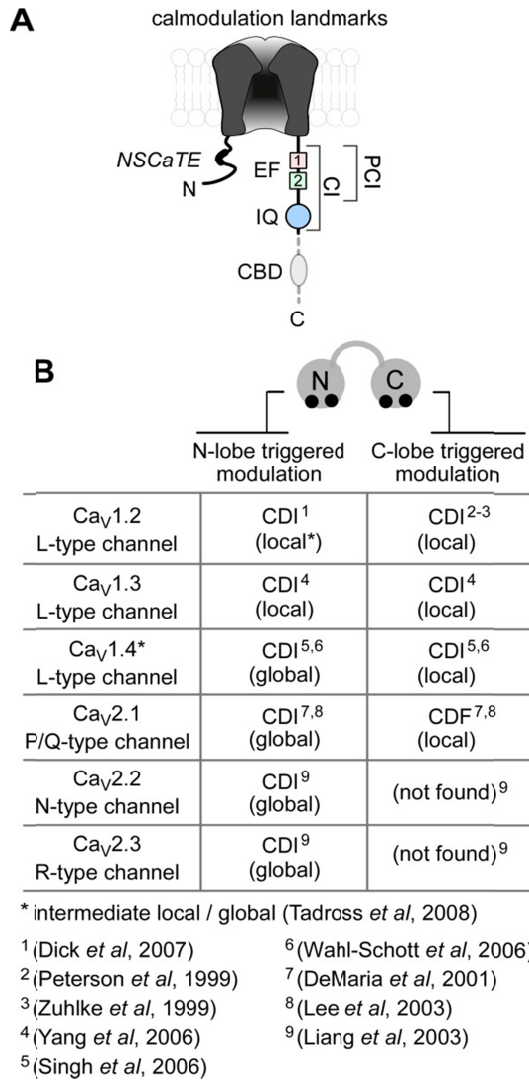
A

calmodulation landmarks

NSCaTE

N

EF

1

2

PCI

CI

IQ

CBD

C

B

N

C

| | N-lobe triggered modulation | C-lobe triggered modulation |
|---|---|---|
| $Ca_V1.2$ L-type channel | CDI$^1$ (local*) | CDI$^{2-3}$ (local) |
| $Ca_V1.3$ L-type channel | CDI$^4$ (local) | CDI$^4$ (local) |
| $Ca_V1.4$* L-type channel | CDI$^{5,6}$ (global) | CDI$^{5,6}$ (local) |
| $Ca_V2.1$ P/Q-type channel | CDI$^{7,8}$ (global) | CDF$^{7,8}$ (local) |
| $Ca_V2.2$ N-type channel | CDI$^9$ (global) | (not found)$^9$ |
| $Ca_V2.3$ R-type channel | CDI$^9$ (global) | (not found)$^9$ |

* intermediate local / global (Tadross et al, 2008)

$^1$ (Dick et al, 2007)
$^2$ (Peterson et al, 1999)
$^3$ (Zuhlke et al, 1999)
$^4$ (Yang et al, 2006)
$^5$ (Singh et al, 2006)
$^6$ (Wahl-Schott et al, 2006)
$^7$ (DeMaria et al, 2001)
$^8$ (Lee et al, 2003)
$^9$ (Liang et al, 2003)